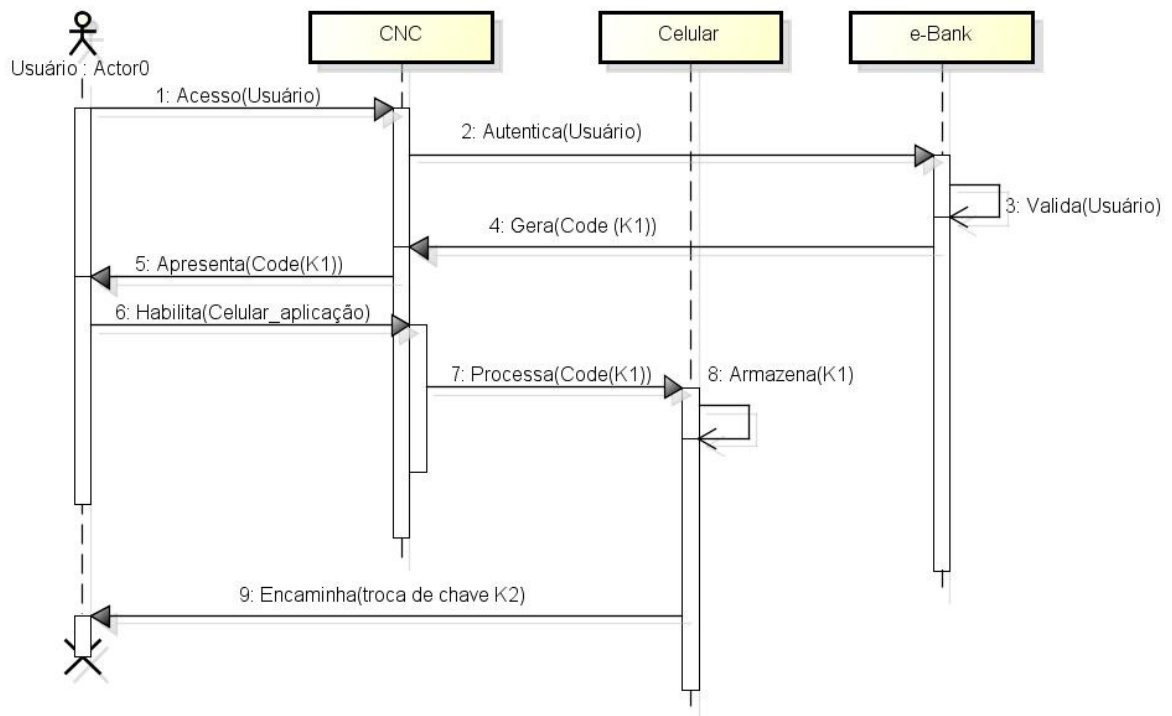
Usuário : Actor0

CNC

Celular

e-Bank

1: Acesso(Usuário)

2: Autentica(Usuário)

3: Valida(Usuário)

4: Gera(Code (K1))

5: Apresenta(Code(K1))

6: Habilita(Celular_aplicação)

7: Processa(Code(K1))

8: Armazena(K1)

9: Encaminha(troca de chave K2)